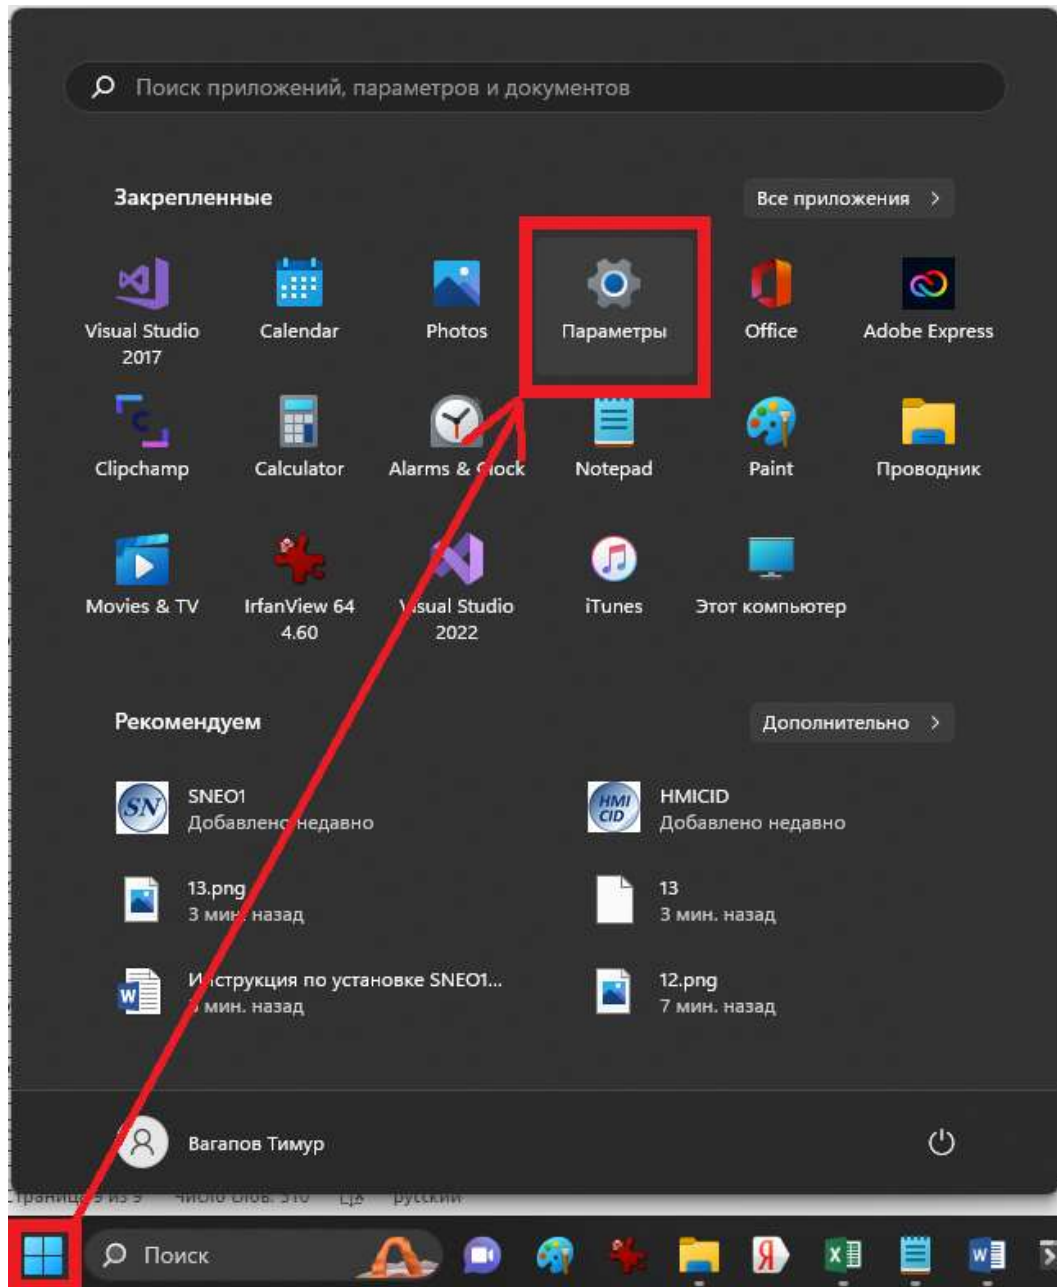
Поиск приложений, параметров и документов

Закрепленные

Все приложения >

Visual Studio 2017

Calendar

Photos

Параметры

Office

Adobe Express

Clipchamp

Calculator

Alarms & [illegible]ock

Notepad

Paint

Проводник

Movies & TV

IrfanView 64 4.60

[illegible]sual Studio 2022

iTunes

Этот компьютер

Рекомендуем

Дополнительно >

SNEO1
Добавлен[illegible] недавно

HMICID
Добавлено недавно

13.png
3 ми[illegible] назад

13
3 мин. назад

И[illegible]струкция по установке SNEO1...
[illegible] мин. назад

12.png
7 мин. назад

Вагапов Тимур

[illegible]траница 9 из 9 Число слов: 310 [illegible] русский

Поиск